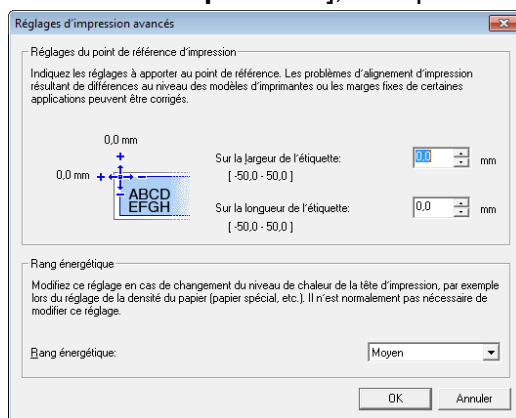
Réglages d'impression avancés

Réglages du point de référence d'impression

Indiquez les réglages à apporter au point de référence. Les problèmes d'alignement d'impression résultant de différences au niveau des modèles d'imprimantes ou les marges fixes de certaines applications peuvent être corrigés.

0,0 mm

0,0 mm

+

-

ABCD
EFGH

Sur la largeur de l'étiquette:
[ -50,0 - 50,0 ]

0,0 mm

Sur la longueur de l'étiquette:
[ -50,0 - 50,0 ]

0,0 mm

Rang énergétique

Modifiez ce réglage en cas de changement du niveau de chaleur de la tête d'impression, par exemple lors du réglage de la densité du papier (papier spécial, etc.). Il n'est normalement pas nécessaire de modifier ce réglage.

Rang énergétique:

Moyen

OK

Annuler